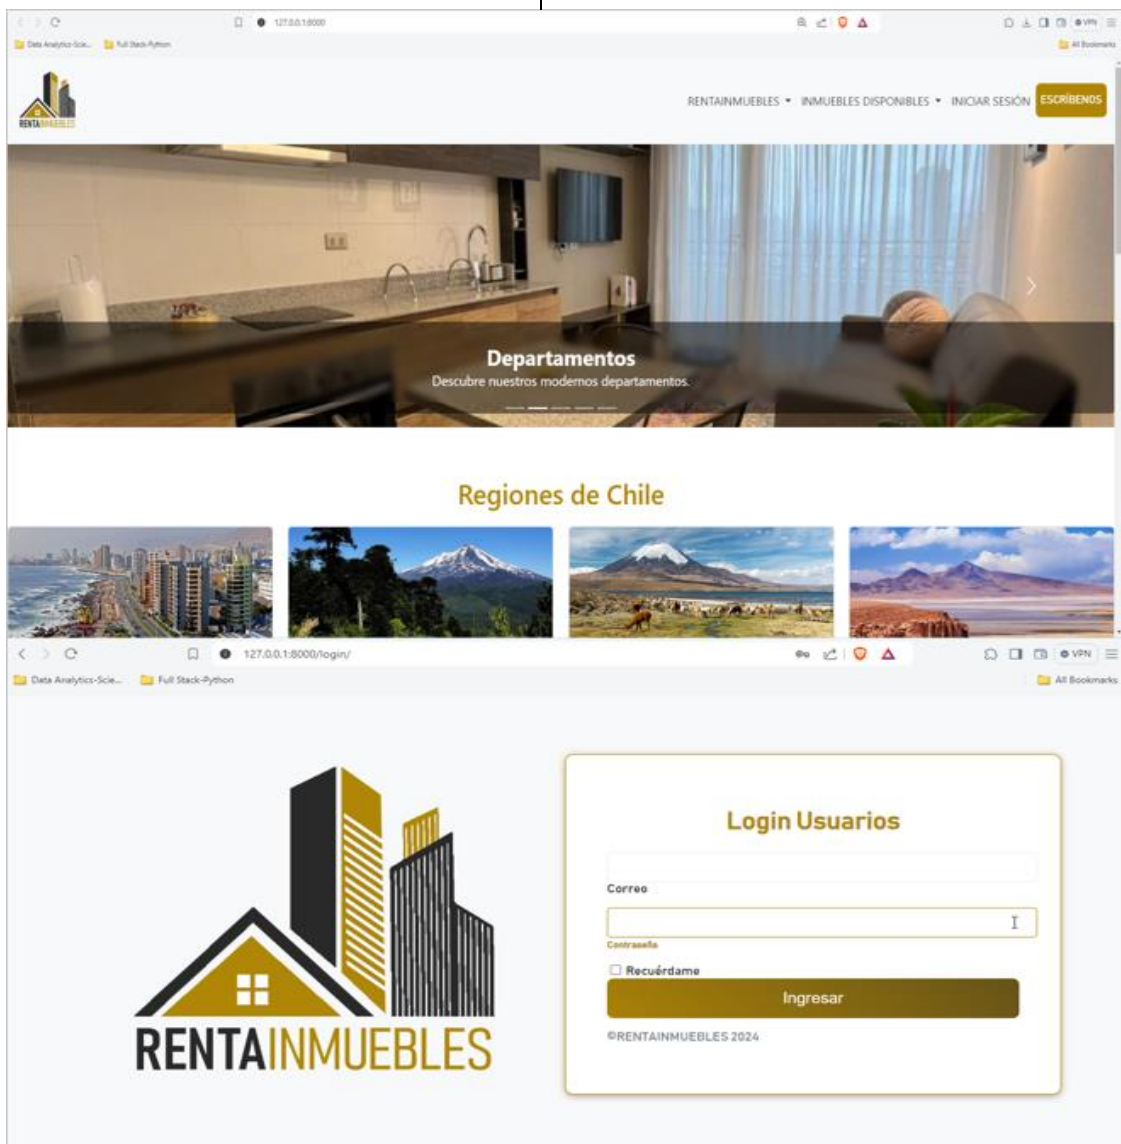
127.0.0.1:8000

Data Analytics-Scie... Full Stack-Python

All Bookmarks

RENTAINMUEBLES

RENTAINMUEBLES ▾ INMUEBLES DISPONIBLES ▾ INICIAR SESIÓN ESCRÍBENOS

Departamentos

Descubre nuestros modernos departamentos.

Regiones de Chile

127.0.0.1:8000/login/

VPN

Data Analytics-Scie... Full Stack-Python

All Bookmarks

RENTAINMUEBLES

Login Usuarios

Correo

Contraseña

Recuérdame

Ingresar

©RENTAINMUEBLES 2024